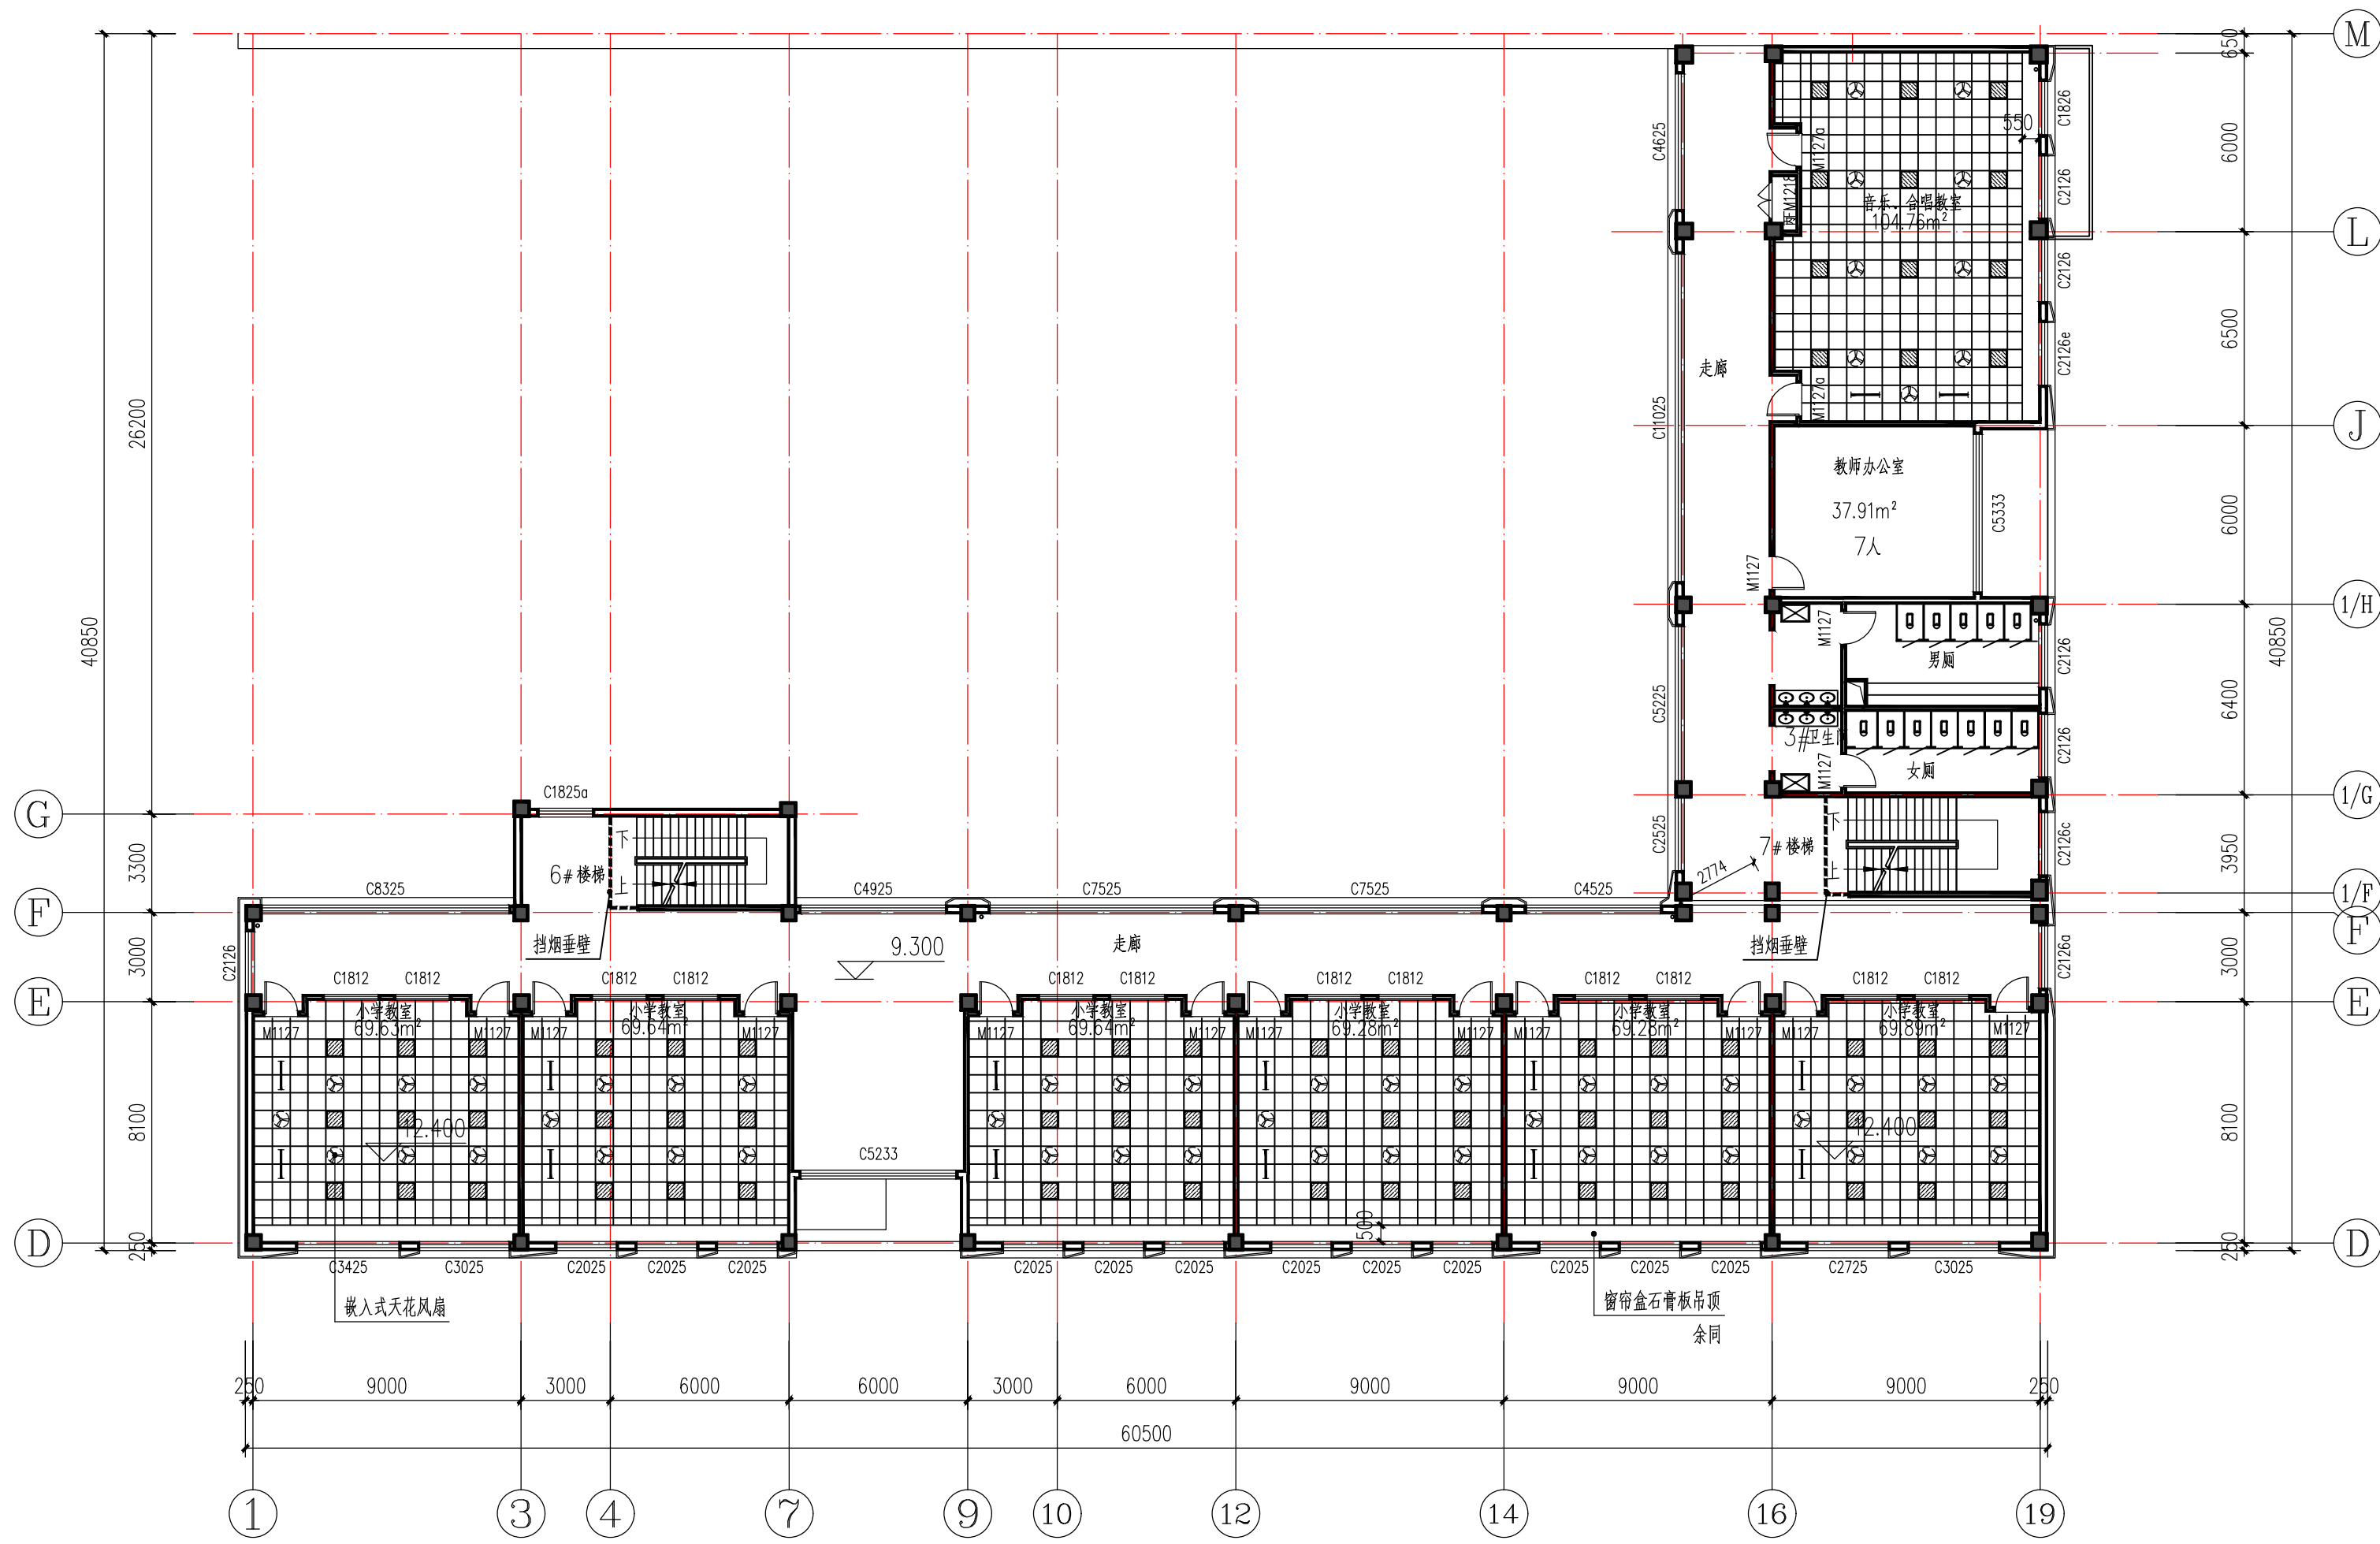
M
650
6000
L
6500
J
6000
1/H
6400
1/G
3950
1/F
F
3000
E
8100
D
250
40850

C1826
550
C2126
C2126
C2126e
M1127a
M1218
音乐、合唱教室
104.76m²
M1127a
C4625
走廊
C11025
教师办公室
37.91m²
7人
C5333
M1127
M1127
男厕
C5225
C2126
3#卫生间
M1127
女厕
C2126
C2525
2774
7# 楼梯
下
上
C2126c
C2126a
挡烟垂壁

26200
40850
G
3300
F
3000
E
8100
D
250

C1825a
6# 楼梯
下
上
C8325
C4925
C7525
C7525
C4525
挡烟垂壁
9.300
走廊
C2126

C1812 C1812 C1812 C1812 C1812 C1812 C1812 C1812 C1812 C1812 C1812 C1812
小学教室
69.63m²
小学教室
69.64m²
小学教室
69.64m²
小学教室
69.28m²
小学教室
69.28m²
小学教室
69.89m²
M1127 M1127 M1127 M1127 M1127 M1127 M1127 M1127 M1127 M1127 M1127 M1127
12.400
12.400
C5233
500

C3425 C3025 C2025 C2025 C2025 C2025 C2025 C2025 C2025 C2025 C2025 C2025 C2025 C2025 C2725 C3025
嵌入式天花风扇
窗帘盒石膏板吊顶
余同

250 9000 3000 6000 6000 3000 6000 9000 9000 9000 250
60500

1 3 4 7 9 10 12 14 16 19